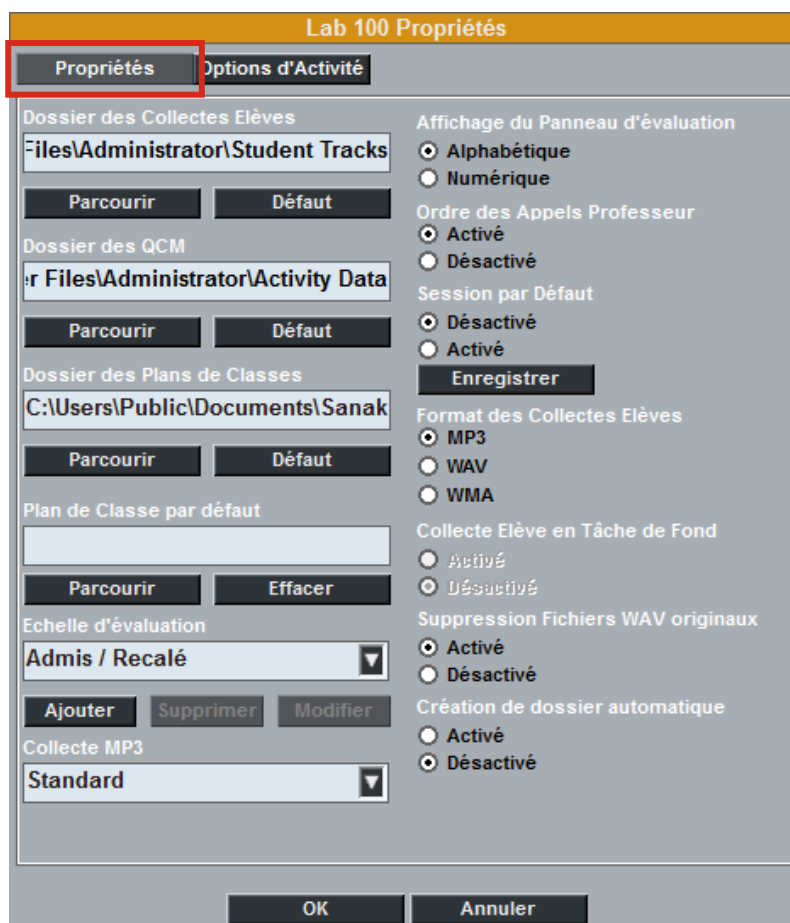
Lab 100 Propriétés

Propriétés
Options d'Activité

Dossier des Collectes Elèves
Files\Administrator\Student Tracks
Parcourir
Défaut

Dossier des QCM
r Files\Administrator\Activity Data
Parcourir
Défaut

Dossier des Plans de Classes
C:\Users\Public\Documents\Sanak
Parcourir
Défaut

Plan de Classe par défaut
Parcourir
Effacer

Echelle d'évaluation
Admis / Recalé
Ajouter
Supprimer
Modifier

Collecte MP3
Standard

Affichage du Panneau d'évaluation
Alphabétique
Numérique

Ordre des Appels Professeur
Activé
Désactivé

Session par Défaut
Désactivé
Activé
Enregistrer

Format des Collectes Elèves
MP3
WAV
WMA

Collecte Elève en Tâche de Fond
Activé
Désactivé

Suppression Fichiers WAV originaux
Activé
Désactivé

Création de dossier automatique
Activé
Désactivé

OK
Annuler